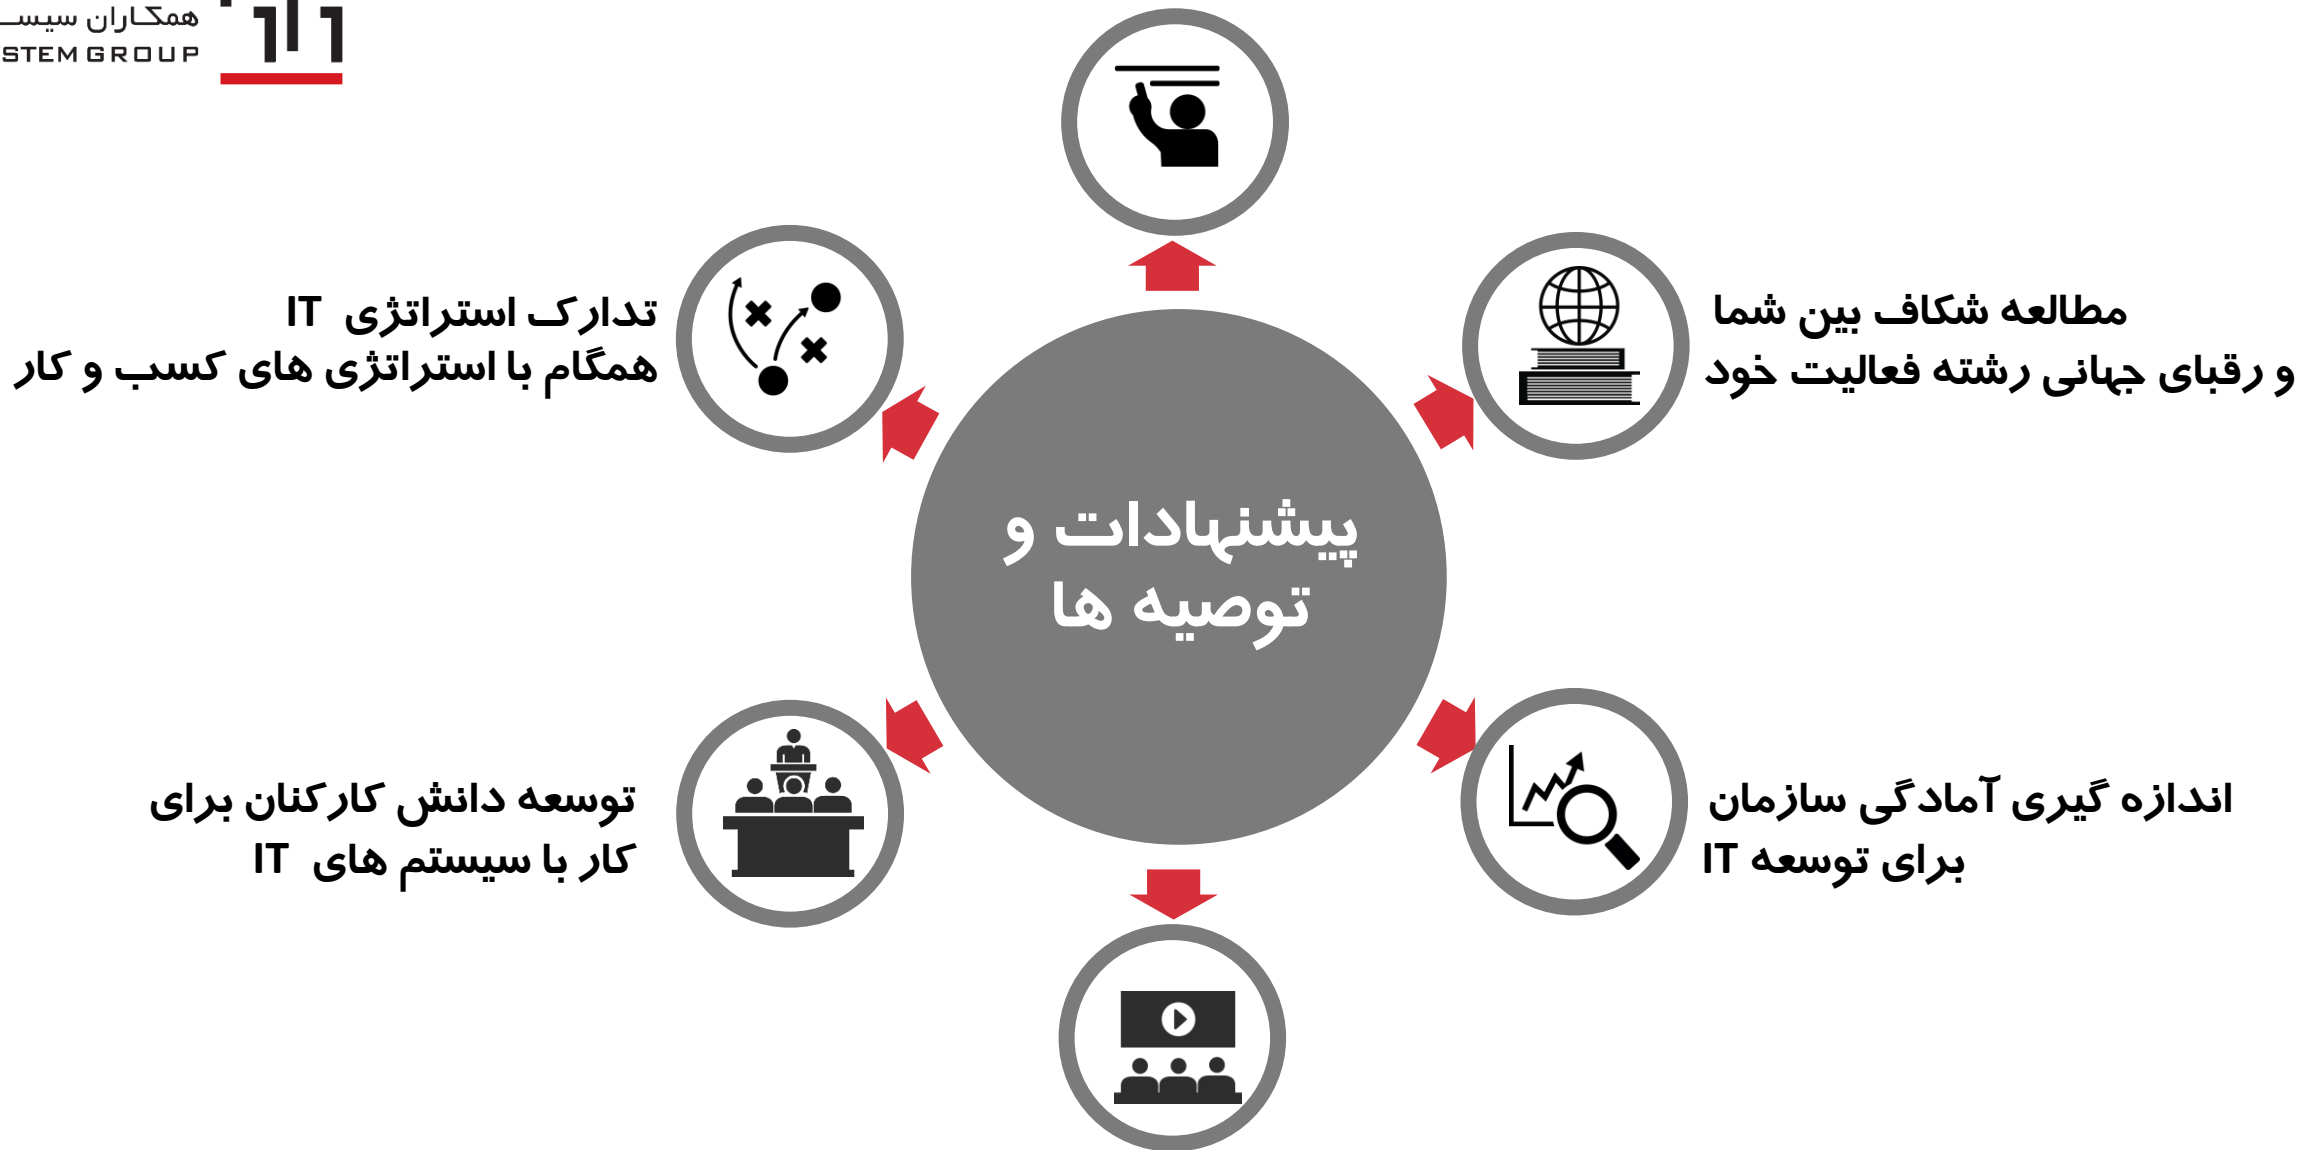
همکاران سیسـ
STEM GROUP

پیشنهادات و
توصیه ها

مطالعه شکاف بین شما
و رقبای جهانی رشته فعالیت خود

تدارک استراتژی IT
همگام با استراتژی های کسب و کار

اندازه گیری آمادگی سازمان
برای توسعه IT

توسعه دانش کارکنان برای
کار با سیستم های IT